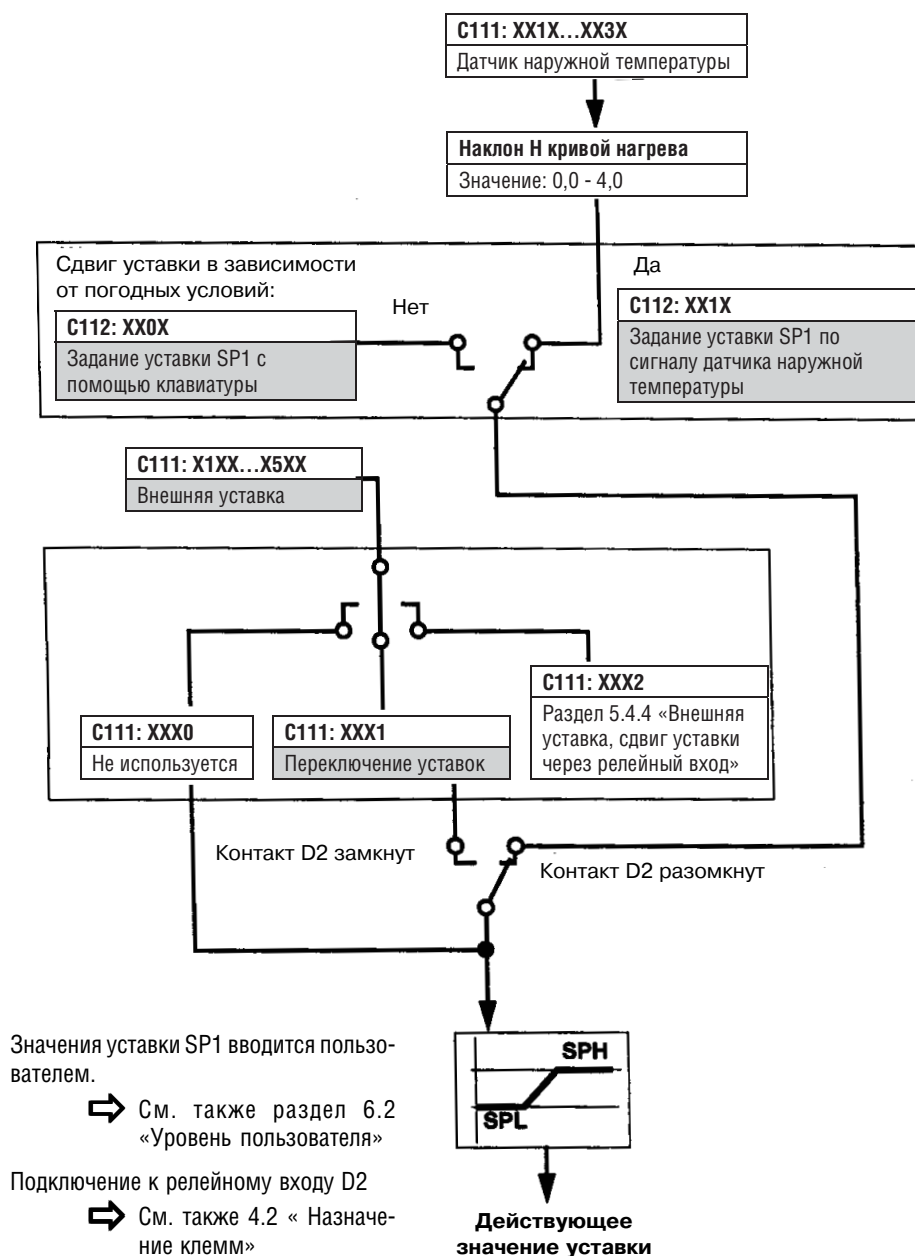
C111: XX1X…XX3X
Датчик наружной температуры

Наклон H кривой нагрева
Значение: 0,0 - 4,0

Сдвиг уставки в зависимости от погодных условий:

Нет

Да

C112: XX0X
Задание уставки SP1 с помощью клавиатуры

C112: XX1X
Задание уставки SP1 по сигналу датчика наружной температуры

C111: X1XX…X5XX
Внешняя уставка

C111: XXX2
Раздел 5.4.4 «Внешняя уставка, сдвиг уставки через релейный вход»

C111: XXX0
Не используется

C111: XXX1
Переключение уставок

Контакт D2 замкнут

Контакт D2 разомкнут

Значения уставки SP1 вводится пользователем.

См. также раздел 6.2 «Уровень пользователя»

Подключение к релейному входу D2

См. также 4.2 « Назначение клемм»

SPH
SPL

Действующее значение уставки